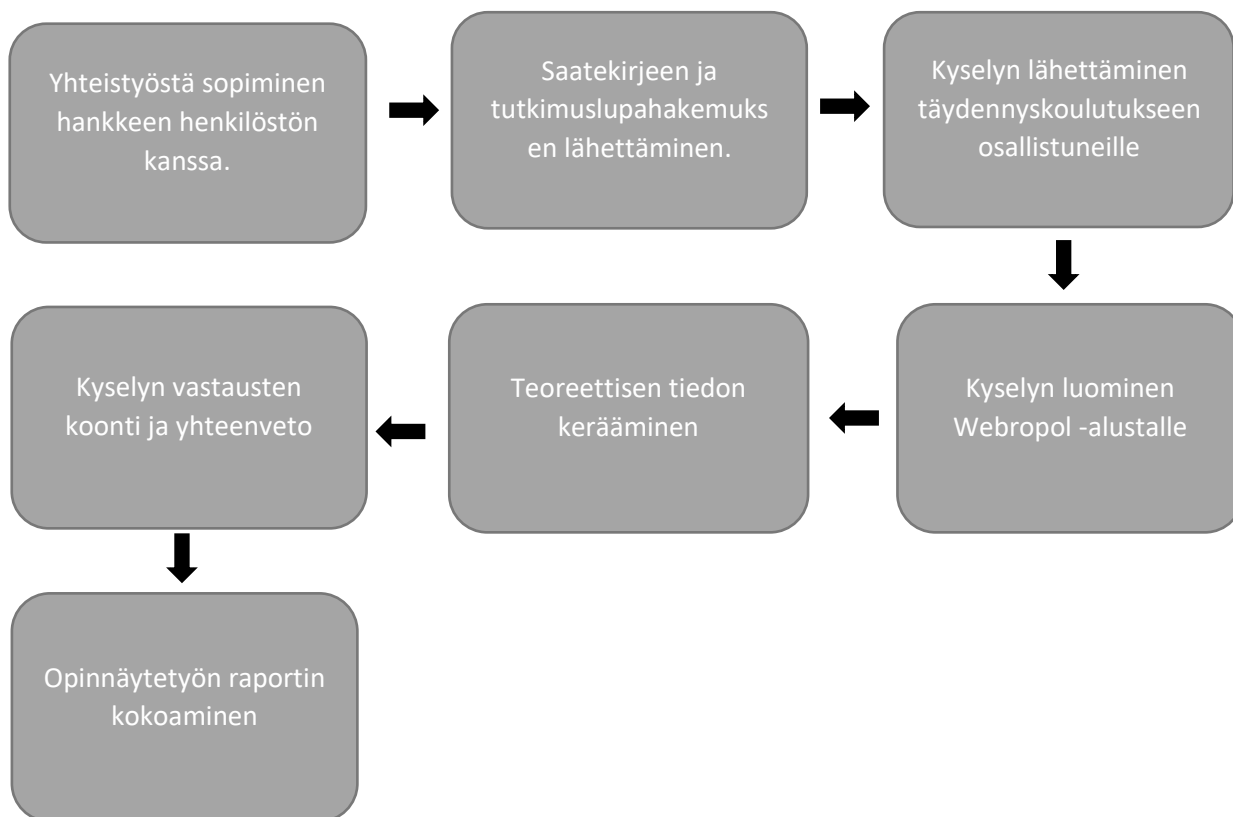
Yhteistyöstä sopiminen hankkeen henkilöstön kanssa.

Saatekirjeen ja tutkimuslupahakemuksen lähettäminen.

Kyselyn lähettäminen täydennyskoulutukseen osallistuneille

Kyselyn luominen Webropol -alustalle

Teoreettisen tiedon kerääminen

Kyselyn vastausten koonti ja yhteenveto

Opinnäytetyön raportin kokoaminen